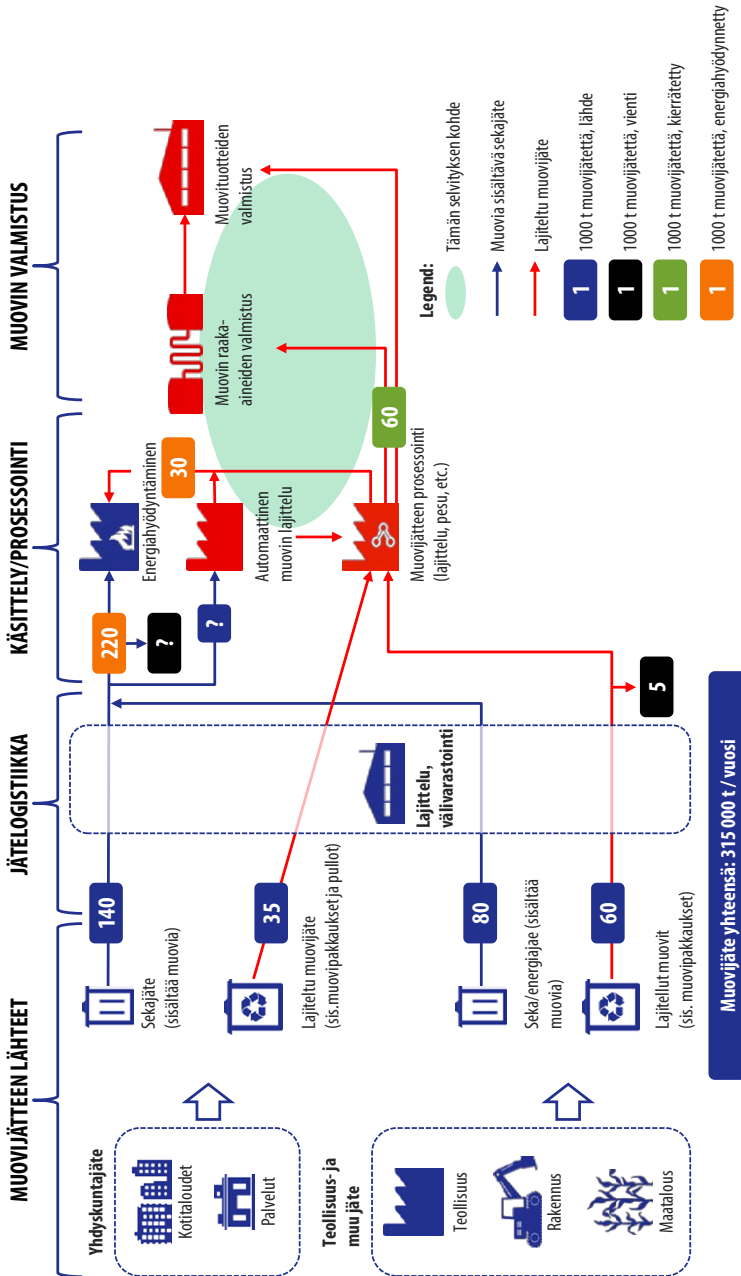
MUOVIJÄTTEEN LÄHTEET

JÄTELOGISTIIKKA

KÄSITTELY/PROSESSOINTI

MUOVIN VALMISTUS

Yhdyskuntajäte

Kotitaloudet

Palvelut

Teollisuus- ja muu jäte

Teollisuus

Rakennus

Maatalous

Sekajäte (sisältää muovia)

140

Lajiteltu muovijäte (sis. muovipakkaukset ja pullot)

35

Seka/energiajae (sisältää muovia)

80

Lajitellut muovit (sis. muovipakkaukset)

60

Lajittelu, välivarastointi

220

?

?

5

Energiahyödyntäminen

30

Automaattinen muovin lajittelu

Muovijätteen prosessointi (lajittelu, pesu, etc.)

60

Muovin raaka-aineiden valmistus

Muovituotteiden valmistus

Legend:

Tämän selvityksen kohde

Muovia sisältävä sekajäte

Lajiteltu muovijäte

1 1000 t muovijätettä, lähde

1 1000 t muovijätettä, vienti

1 1000 t muovijätettä, kierrätetty

1 1000 t muovijätettä, energiahyödynnetty

Muovijäte yhteensä: 315 000 t / vuosi